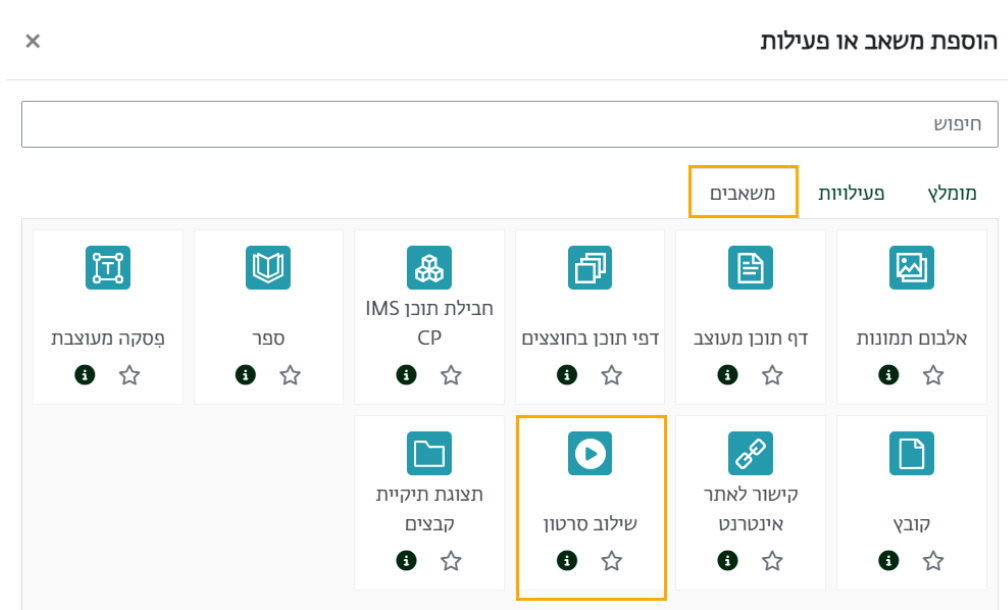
הוספת משאב או פעילות

×

חיפוש

מומלץ

פעילויות

משאבים

אלבום תמונות

דף תוכן מעוצב

דפי תוכן בחוצצים

חבילת תוכן IMS CP

ספר

פִּסקה מעוצבת

קובץ

קישור לאתר אינטרנט

שילוב סרטון

תצוגת תיקיית קבצים